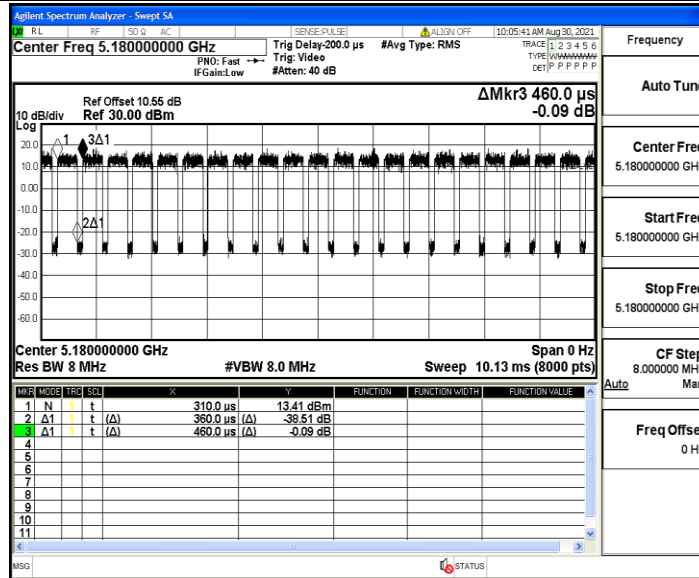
Agilent Spectrum Analyzer - Swept SA
RL RF 50 Ω AC SENSE:PULSE ALIGN OFF 10:05:41 AM Aug 30, 2021
Center Freq 5.180000000 GHz
PNO: Fast
IFGain:Low
Trig Delay-200.0 µs
Trig: Video
#Atten: 40 dB
#Avg Type: RMS
TRACE 1 2 3 4 5 6
TYPE WWWWWW
DET P P P P P P
Frequency

10 dB/div
Log
Ref Offset 10.55 dB
Ref 30.00 dBm
ΔMkr3 460.0 µs
-0.09 dB

20.0
10.0
0.00
-10.0
-20.0
-30.0
-40.0
-50.0
-60.0
1
3Δ1
2Δ1

Center 5.180000000 GHz
Res BW 8 MHz
#VBW 8.0 MHz
Span 0 Hz
Sweep 10.13 ms (8000 pts)

| MKR | MODE | TRC | SCL | X | Y | FUNCTION | FUNCTION WIDTH | FUNCTION VALUE |
|---|---|---|---|---|---|---|---|---|
| 1 | N | 1 | t | 310.0 µs | 13.41 dBm | | | |
| 2 | Δ1 | 1 | t | (Δ) 360.0 µs | (Δ) -38.51 dB | | | |
| 3 | Δ1 | 1 | t | (Δ) 460.0 µs | (Δ) -0.09 dB | | | |
| 4 | | | | | | | | |
| 5 | | | | | | | | |
| 6 | | | | | | | | |
| 7 | | | | | | | | |
| 8 | | | | | | | | |
| 9 | | | | | | | | |
| 10 | | | | | | | | |
| 11 | | | | | | | | |

Auto Tun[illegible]
Center Fre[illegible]
5.180000000 GH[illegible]
Start Fre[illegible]
5.180000000 GH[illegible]
Stop Fre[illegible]
5.180000000 GH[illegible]
CF Ste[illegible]
8.000000 MH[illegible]
Auto Ma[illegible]
Freq Offse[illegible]
0 H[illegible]

MSG
STATUS